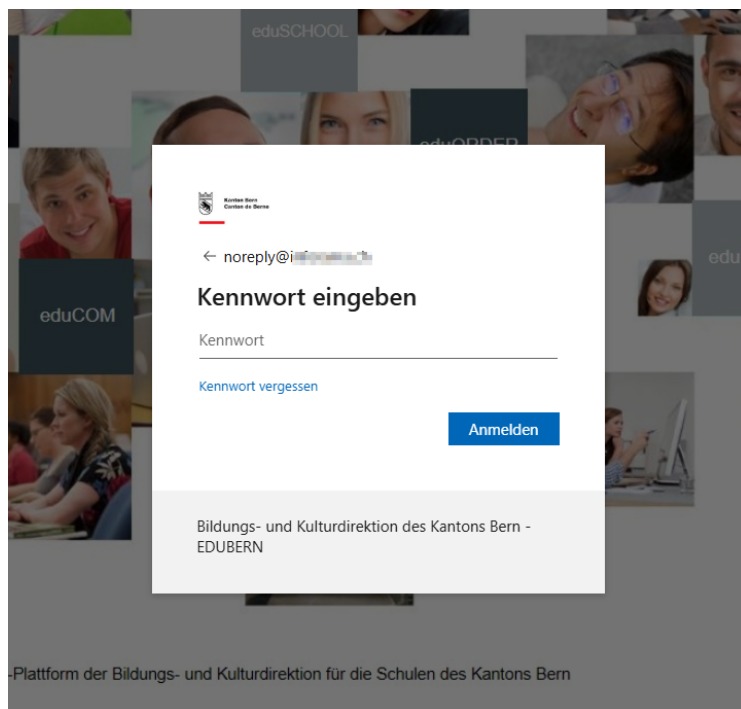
eduSCHOOL

eduORDER

edu

eduCOM

Kanton Bern
Canton de Berne

← noreply@i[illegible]

Kennwort eingeben

Kennwort

Kennwort vergessen

Anmelden

Bildungs- und Kulturdirektion des Kantons Bern - EDUBERN

-Plattform der Bildungs- und Kulturdirektion für die Schulen des Kantons Bern